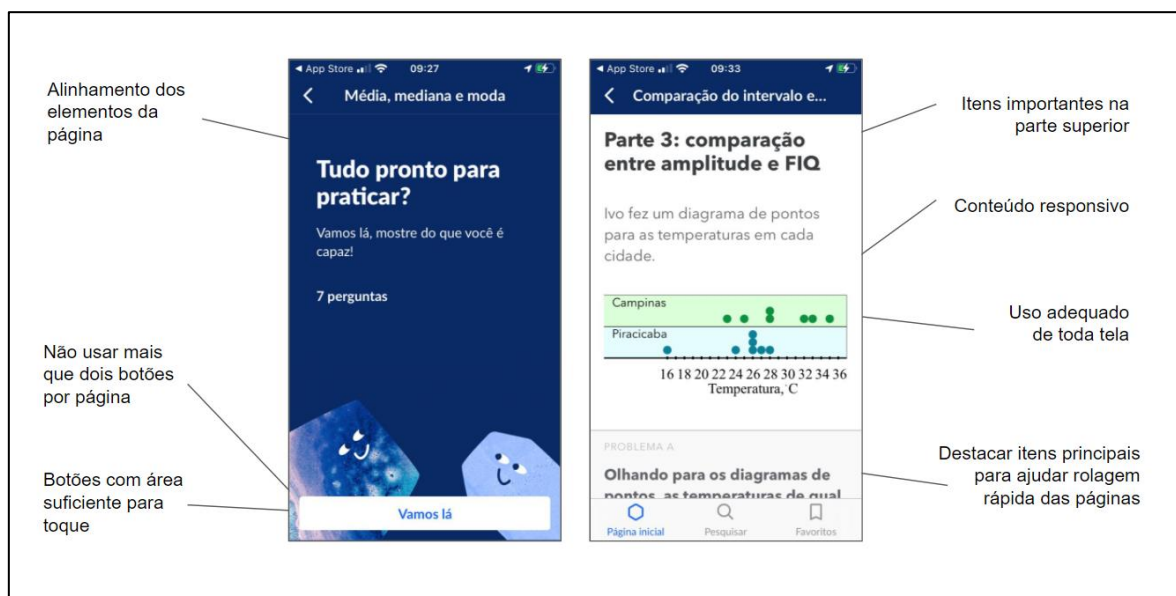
Alinhamento dos elementos da página

Não usar mais que dois botões por página

Botões com área suficiente para toque

◂ App Store 09:27

Média, mediana e moda

Tudo pronto para praticar?

Vamos lá, mostre do que você é capaz!

7 perguntas

Vamos lá

◂ App Store 09:33

Comparação do intervalo e...

Parte 3: comparação entre amplitude e FIQ

Ivo fez um diagrama de pontos para as temperaturas em cada cidade.

Campinas

Piracicaba

16 18 20 22 24 26 28 30 32 34 36
Temperatura, °C

PROBLEMA A

Olhando para os diagramas de pontos, as temperaturas de qual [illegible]

Página inicial Pesquisar Favoritos

Itens importantes na parte superior

Conteúdo responsivo

Uso adequado de toda tela

Destacar itens principais para ajudar rolagem rápida das páginas